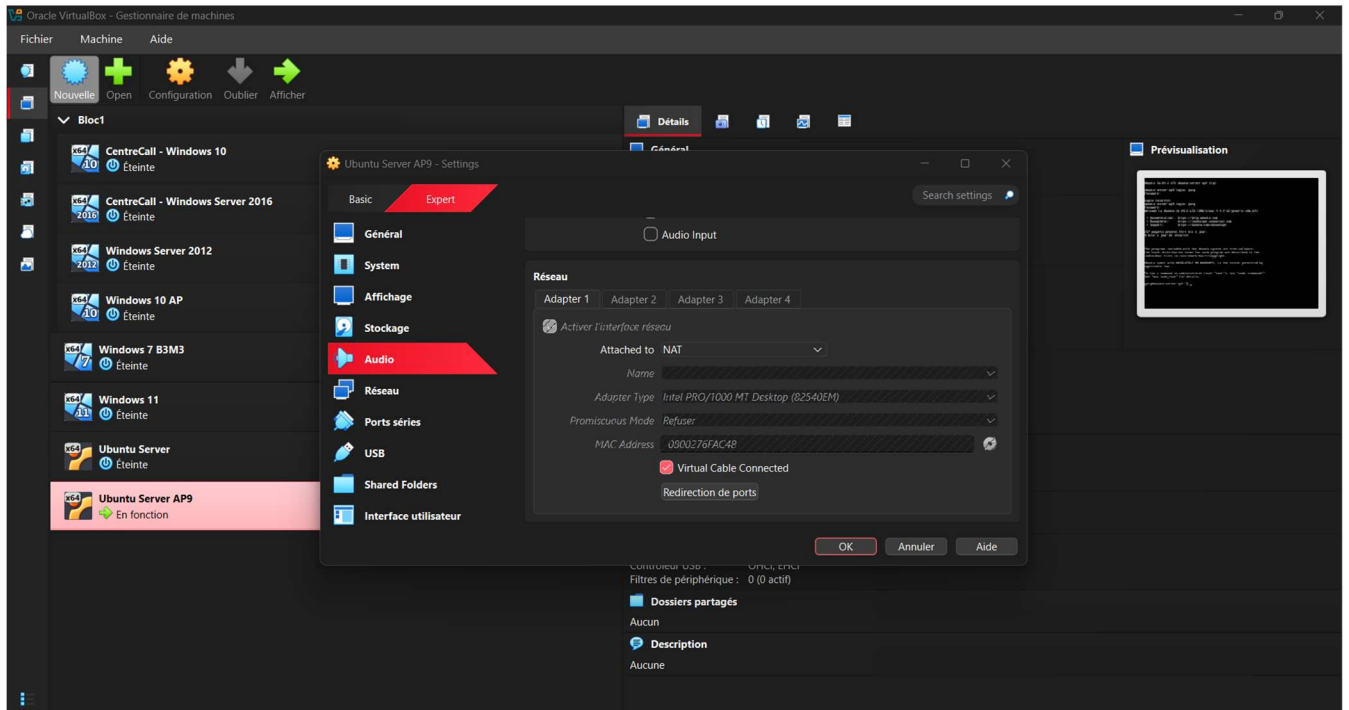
Oracle VirtualBox Gestionnaire de machines

Fichier Machine Aide

Nouvelle Open Configuration Oublier Afficher

Bloc1

CentreCall - Windows 10
Éteinte

CentreCall - Windows Server 2016
Éteinte

Windows Server 2012
Éteinte

Windows 10 AP
Éteinte

Windows 7 B3M3
Éteinte

Windows 11
Éteinte

Ubuntu Server
Éteinte

Ubuntu Server AP9
En fonction

Détails

Général

Prévisualisation

Ubuntu Server AP9 - Settings

Basic Expert

Search settings

Général
System
Affichage
Stockage
Audio
Réseau
Ports séries
USB
Shared Folders
Interface utilisateur

Audio Input

Réseau

Adapter 1 Adapter 2 Adapter 3 Adapter 4

Activer l'interface réseau

Attached to NAT

Name

Adapter Type Intel PRO/1000 MT Desktop (82540EM)

Promiscuous Mode Refuser

MAC Address 0800276FAC48

Virtual Cable Connected

Redirection de ports

OK Annuler Aide

Contrôleur USB : OHCI, EHCI
Filtres de périphérique : 0 (0 actif)

Dossiers partagés

Aucun

Description

Aucune